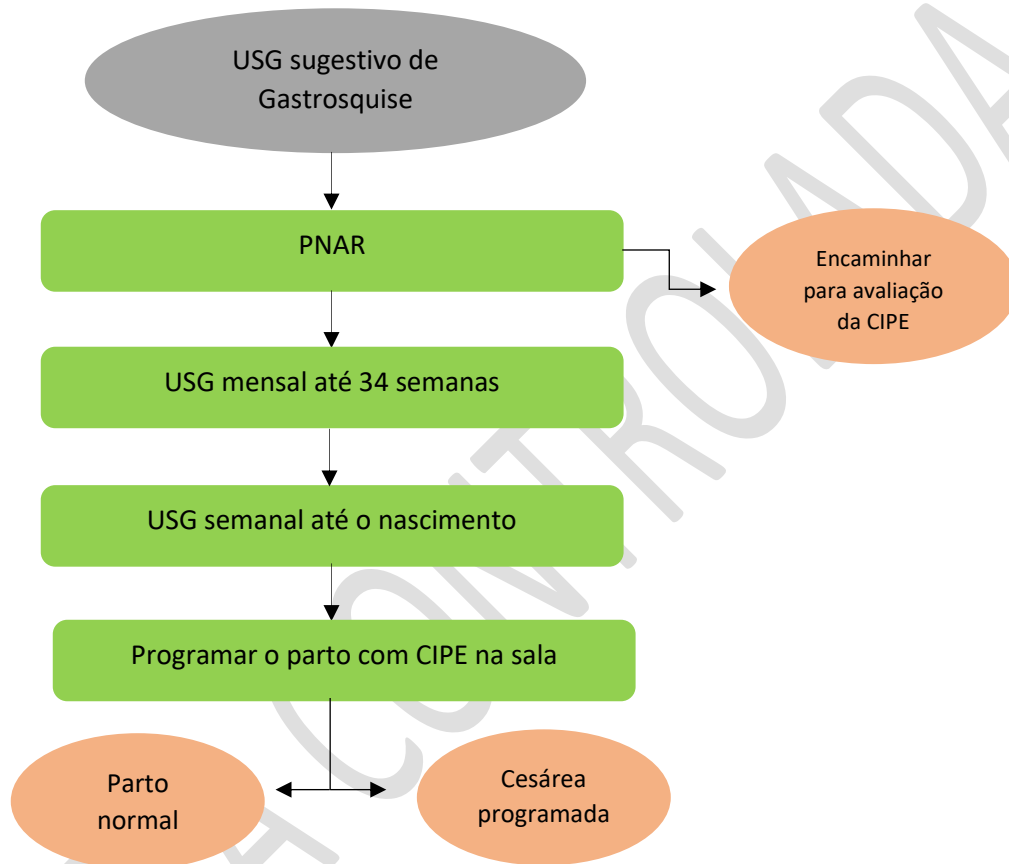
USG sugestivo de Gastrosquise

PNAR

Encaminhar para avaliação da CIPE

USG mensal até 34 semanas

USG semanal até o nascimento

Programar o parto com CIPE na sala

Parto normal

Cesárea programada

CÓPIA CONTROLADA